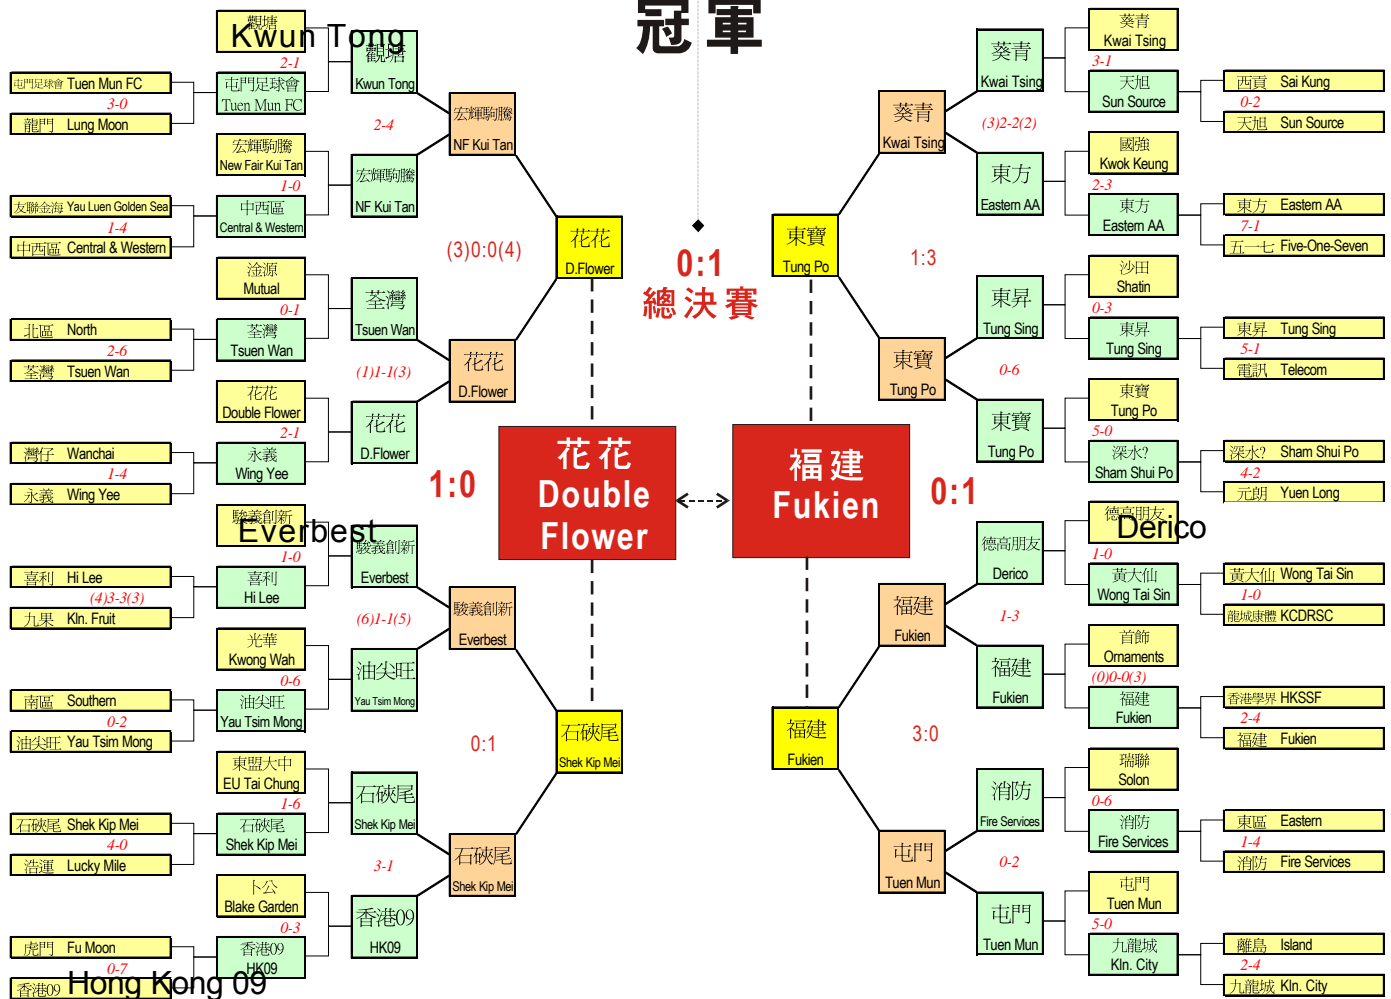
冠軍

觀塘 Kwun Tong
2-1
屯門足球會 Tuen Mun FC
3-0
龍門 Lung Moon
屯門足球會 Tuen Mun FC
觀塘 Kwun Tong
2-4
宏輝駒騰 NF Kui Tan
宏輝駒騰 New Fair Kui Tan
1-0
友聯金海 Yau Luen Golden Sea
1-4
中西區 Central & Western
中西區 Central & Western
宏輝駒騰 NF Kui Tan
(3)0:0(4)
花花 D.Flower
荃源 Mutual
0-1
北區 North
2-6
荃灣 Tsuen Wan
荃灣 Tsuen Wan
荃灣 Tsuen Wan
(1)1-1(3)
花花 D.Flower
花花 Double Flower
2-1
灣仔 Wanchai
1-4
永義 Wing Yee
永義 Wing Yee
花花 D.Flower
1:0
花花 Double Flower
駿義創新 Everbest
1-0
喜利 Hi Lee
(4)3-3(3)
九果 Kln. Fruit
喜利 Hi Lee
駿義創新 Everbest
(6)1-1(5)
駿義創新 Everbest
光華 Kwong Wah
0-6
南區 Southern
0-2
油尖旺 Yau Tsim Mong
油尖旺 Yau Tsim Mong
油尖旺 Yau Tsim Mong
0:1
石硤尾 Shek Kip Mei
東點大中 EU Tai Chung
1-6
石硤尾 Shek Kip Mei
4-0
浩運 Lucky Mile
石硤尾 Shek Kip Mei
石硤尾 Shek Kip Mei
3-1
石硤尾 Shek Kip Mei
卜公 Blake Garden
0-3
虎門 Fu Moon
0-7
香港09 Hong Kong 09
香港09 HK09
香港09 HK09

0:1
總決賽

葵青 Kwai Tsing
3-1
西貢 Sai Kung
0-2
天旭 Sun Source
天旭 Sun Source
葵青 Kwai Tsing
(3)2-2(2)
葵青 Kwai Tsing
國強 Kwok Keung
2-3
東方 Eastern AA
7-1
五一七 Five-One-Seven
東方 Eastern AA
東方 Eastern AA
1:3
東寶 Tung Po
沙田 Shatin
0-3
東昇 Tung Sing
5-1
電訊 Telecom
東昇 Tung Sing
東昇 Tung Sing
0-6
東寶 Tung Po
東寶 Tung Po
5-0
深水? Sham Shui Po
4-2
元朗 Yuen Long
深水? Sham Shui Po
東寶 Tung Po
0:1
福建 Fukien
德高朋友 Derico
1-0
黃大仙 Wong Tai Sin
1-0
龍城康體 KCDRSC
黃大仙 Wong Tai Sin
德高朋友 Derico
1-3
福建 Fukien
首飾 Ornaments
(0)0-0(3)
香港學界 HKSSF
2-4
福建 Fukien
福建 Fukien
福建 Fukien
3:0
福建 Fukien
瑞聯 Solon
0-6
東區 Eastern
1-4
消防 Fire Services
消防 Fire Services
消防 Fire Services
0-2
屯門 Tuen Mun
屯門 Tuen Mun
5-0
離島 Island
2-4
九龍城 Kln. City
九龍城 Kln. City
屯門 Tuen Mun